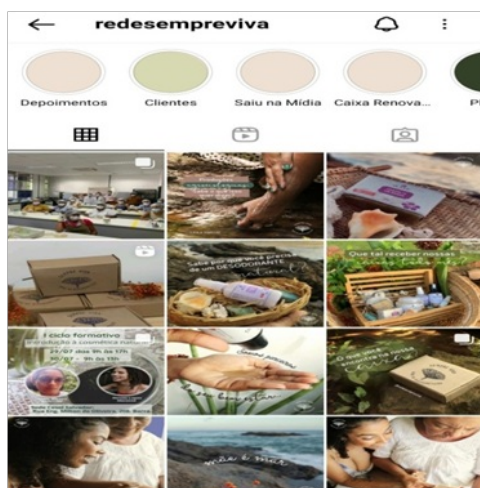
redesempreviva

Depoimentos
Clientes
Saiu na Mídia
Caixa Renova...
Pl

Sabe o que você precisa em um DESODORANTE natural?

Que tal receber nossas

I ciclo formativo
Introdução à cosmética natural

mãe é mar